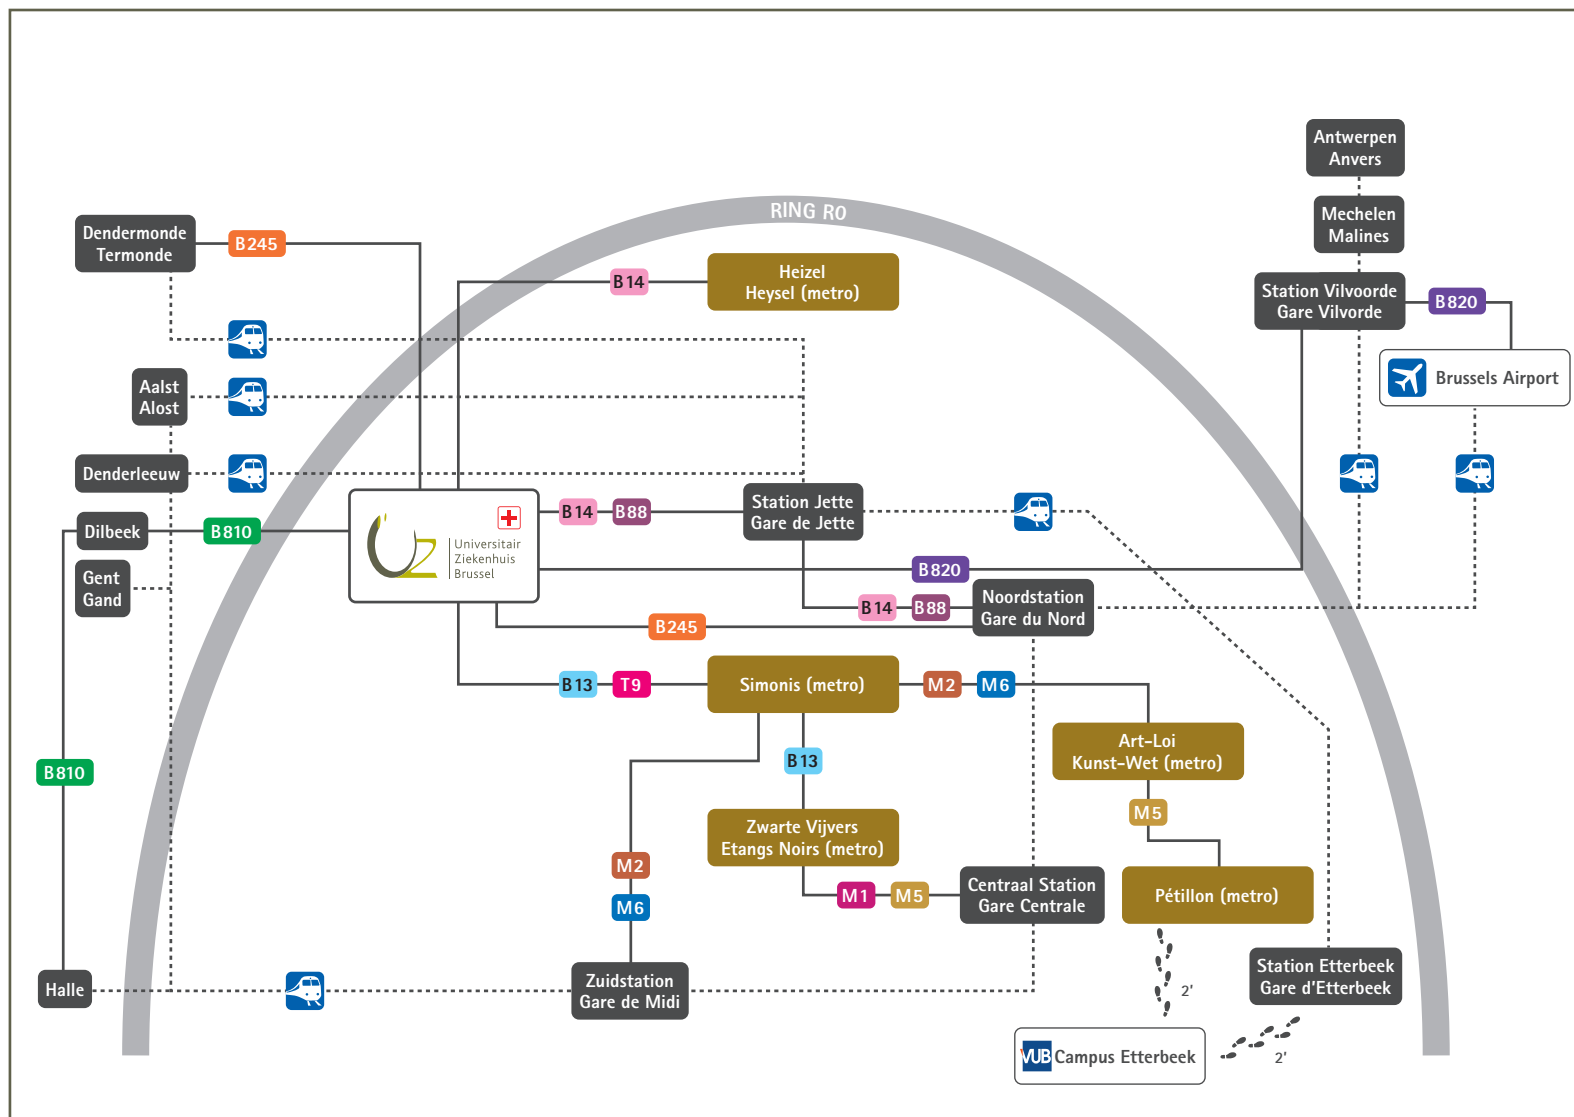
RING RO

Antwerpen
Anvers

Mechelen
Malines

Station Vilvoorde
Gare Vilvorde

B820

Brussels Airport

Dendermonde
Termonde

B245

B14

Heizel
Heysel (metro)

Aalst
Alost

Denderleeuw

Dilbeek

B810

Universitair
Ziekenhuis
Brussel

B14

B88

Station Jette
Gare de Jette

Gent
Gand

B820

B14

B88

Noordstation
Gare du Nord

B245

B13

T9

Simonis (metro)

M2

M6

Art-Loi
Kunst-Wet (metro)

B810

B13

M5

Zwarte Vijvers
Etangs Noirs (metro)

M2

M1

M5

Centraal Station
Gare Centrale

Pétillon (metro)

M6

Halle

Zuidstation
Gare de Midi

2'

Station Etterbeek
Gare d'Etterbeek

VUB Campus Etterbeek

2'